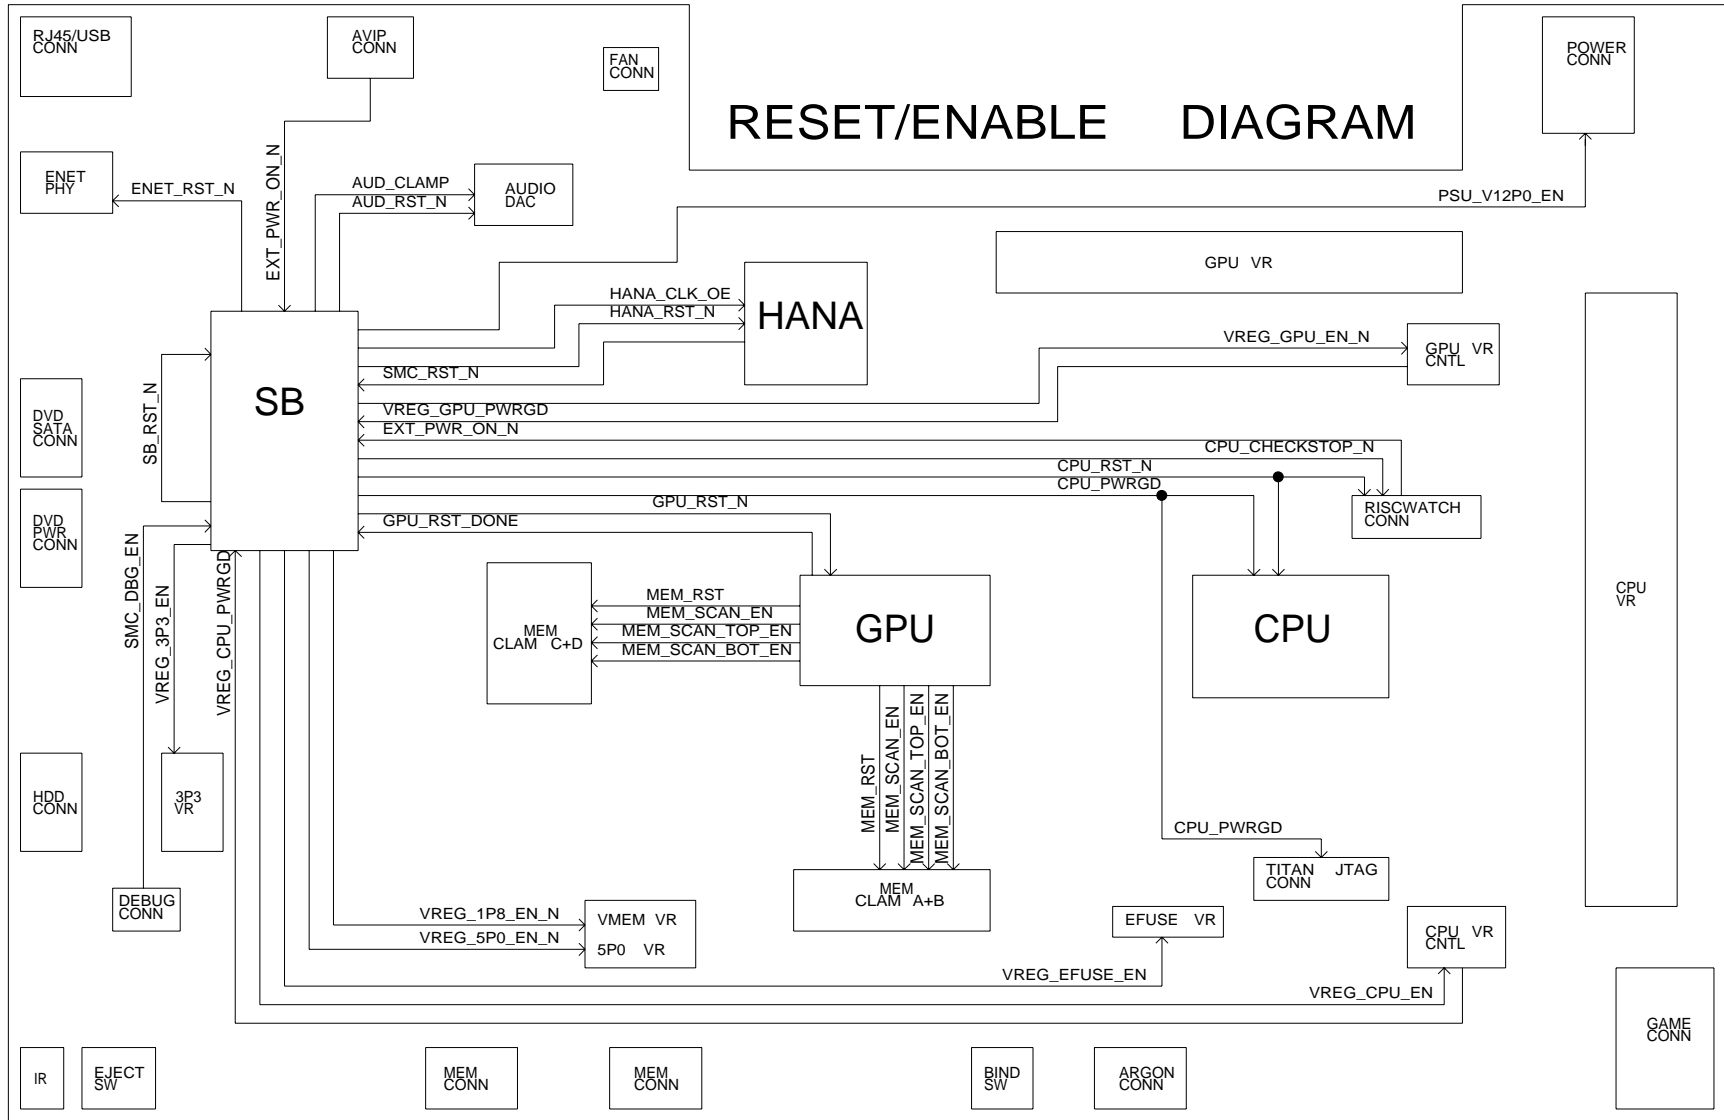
RJ45/USB CONN

AVIP CONN

FAN CONN

RESET/ENABLE DIAGRAM

POWER CONN

ENET PHY

ENET_RST_N

EXT_PWR_ON_N

AUD_CLAMP

AUD_RST_N

AUDIO DAC

PSU_V12P0_EN

GPU VR

HANA_CLK_OE

HANA_RST_N

HANA

SB

SMC_RST_N

VREG_GPU_EN_N

GPU VR CNTL

VREG_GPU_PWRGD

EXT_PWR_ON_N

CPU_CHECKSTOP_N

CPU_RST_N

CPU_PWRGD

RISCWATCH CONN

GPU_RST_N

GPU_RST_DONE

SB_RST_N

DVD SATA CONN

DVD PWR CONN

SMC_DBG_EN

VREG_3P3_EN

VREG_CPU_PWRGD

MEM CLAM C+D

MEM_RST

MEM_SCAN_EN

MEM_SCAN_TOP_EN

MEM_SCAN_BOT_EN

GPU

CPU

CPU VR

MEM_RST

MEM_SCAN_EN

MEM_SCAN_TOP_EN

MEM_SCAN_BOT_EN

HDD CONN

3P3 VR

CPU_PWRGD

TITAN JTAG CONN

DEBUG CONN

MEM CLAM A+B

VREG_1P8_EN_N

VMEM VR

VREG_5P0_EN_N

5P0 VR

EFUSE VR

CPU VR CNTL

VREG_EFUSE_EN

VREG_CPU_EN

GAME CONN

IR

EJECT SW

MEM CONN

MEM CONN

BIND SW

ARGON CONN